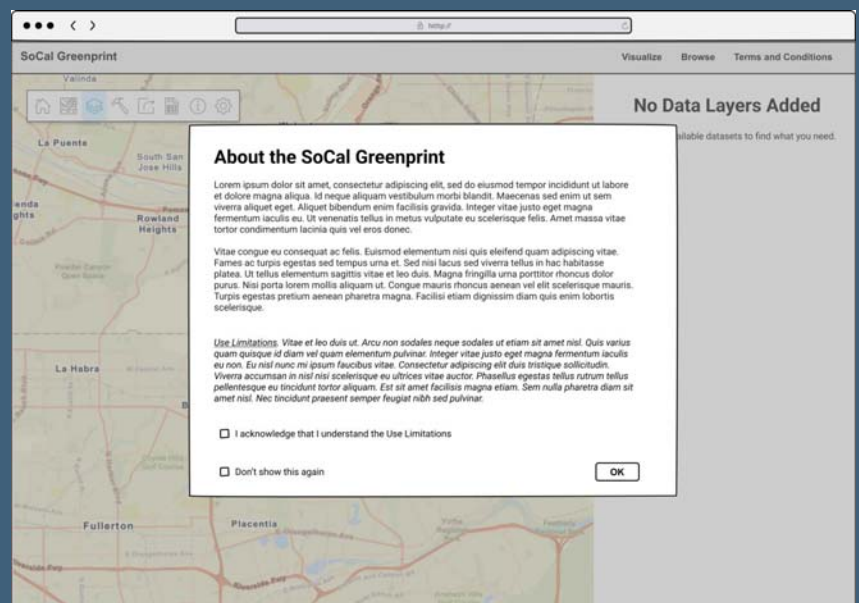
https://

SoCal Greenprint

Visualize Browse Terms and Conditions

Valinda

La Puente

South San Jose Hills

Rowland Heights

La Habra

Fullerton

Placentia

No Data Layers Added

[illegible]ilable datasets to find what you need.

About the SoCal Greenprint

Lorem ipsum dolor sit amet, consectetur adipiscing elit, sed do eiusmod tempor incididunt ut labore et dolore magna aliqua. Id neque aliquam vestibulum morbi blandit. Maecenas sed enim ut sem viverra aliquet eget. Aliquet bibendum enim facilisis gravida. Integer vitae justo eget magna fermentum iaculis eu. Ut venenatis tellus in metus vulputate eu scelerisque felis. Amet massa vitae tortor condimentum lacinia quis vel eros donec.

Vitae congue eu consequat ac felis. Euismod elementum nisi quis eleifend quam adipiscing vitae. Fames ac turpis egestas sed tempus urna et. Sed nisi lacus sed viverra tellus in hac habitasse platea. Ut tellus elementum sagittis vitae et leo duis. Magna fringilla urna porttitor rhoncus dolor purus. Nisi porta lorem mollis aliquam ut. Congue mauris rhoncus aenean vel elit scelerisque mauris. Turpis egestas pretium aenean pharetra magna. Facilisi etiam dignissim diam quis enim lobortis scelerisque.

Use Limitations. Vitae et leo duis ut. Arcu non sodales neque sodales ut etiam sit amet nisl. Quis varius quam quisque id diam vel quam elementum pulvinar. Integer vitae justo eget magna fermentum iaculis eu non. Eu nisl nunc mi ipsum faucibus vitae. Consectetur adipiscing elit duis tristique sollicitudin. Viverra accumsan in nisl nisi scelerisque eu ultrices vitae auctor. Phasellus egestas tellus rutrum tellus pellentesque eu tincidunt tortor aliquam. Est sit amet facilisis magna etiam. Sem nulla pharetra diam sit amet nisl. Nec tincidunt praesent semper feugiat nibh sed pulvinar.

I acknowledge that I understand the Use Limitations

Don't show this again

OK